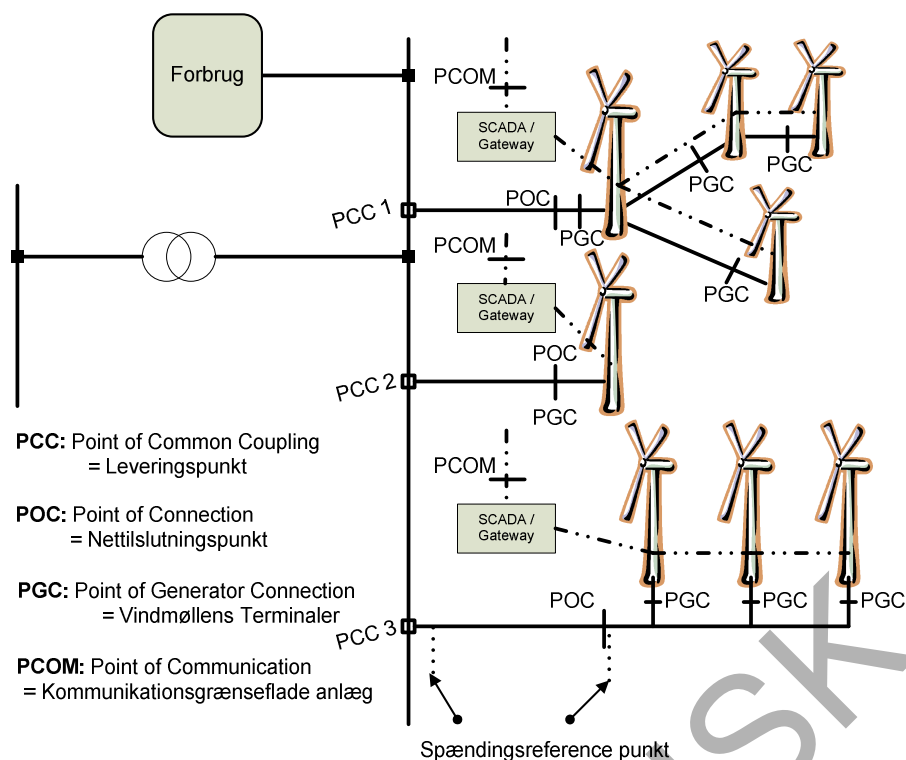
Forbrug

PCOM

SCADA / Gateway

PGC

PGC

PCC 1

POC

PGC

PCOM

PGC

SCADA / Gateway

POC

PCC 2

PGC

PCOM

SCADA / Gateway

POC

PGC

PGC

PGC

PCC 3

**PCC:** Point of Common Coupling = Leveringspunkt

**POC:** Point of Connection = Nettilslutningspunkt

**PGC:** Point of Generator Connection = Vindmøllens Terminaler

**PCOM:** Point of Communication = Kommunikationsgrænseflade anlæg

Spændingsreference punkt

SK